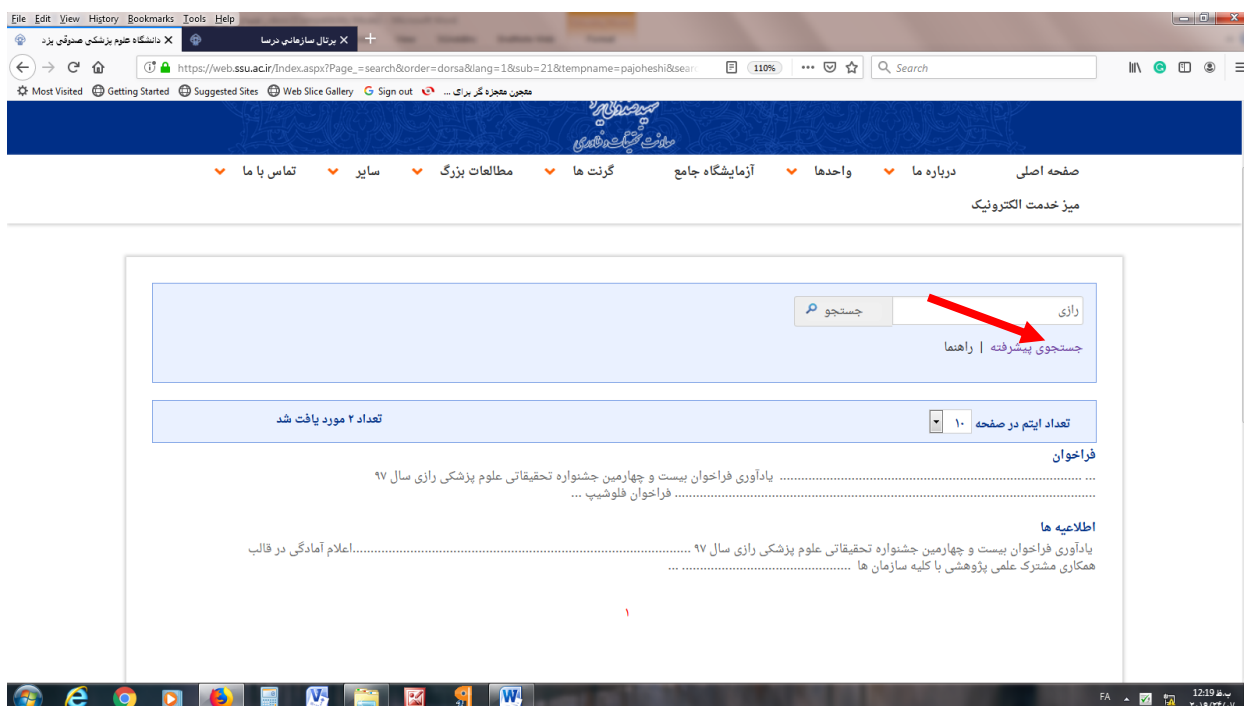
File Edit View History Bookmarks Tools Help
دانشگاه علوم پزشکی صدوقی یزد ×
پرتال سازمانی درسا ×
https://web.ssu.ac.ir/Index.aspx?Page_=search&order=dorsa&lang=1&sub=21&tempname=pajoheshi&sear
110%
Search
Most Visited Getting Started Suggested Sites Web Slice Gallery Sign out معجزه گر برای ... معجون معجزه گر برای
معاونت تحقیقات و فناوری

صفحه اصلی درباره ما واحدها آزمایشگاه جامع گرنت ها مطالعات بزرگ سایر تماس با ما
میز خدمت الکترونیک

رازی
جستجو
جستجوی پیشرفته | راهنما

تعداد ایتم در صفحه ۱۰
تعداد ۲ مورد یافت شد

فراخوان
... یادآوری فراخوان بیست و چهارمین جشنواره تحقیقاتی علوم پزشکی رازی سال ۹۷
... فراخوان فلوشیپ ...

اطلاعیه ها
یادآوری فراخوان بیست و چهارمین جشنواره تحقیقاتی علوم پزشکی رازی سال ۹۷ ...اعلام آمادگی در قالب همکاری مشترک علمی پژوهشی با کلیه سازمان ها ...

۱

FA
12:19 ب.ظ
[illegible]